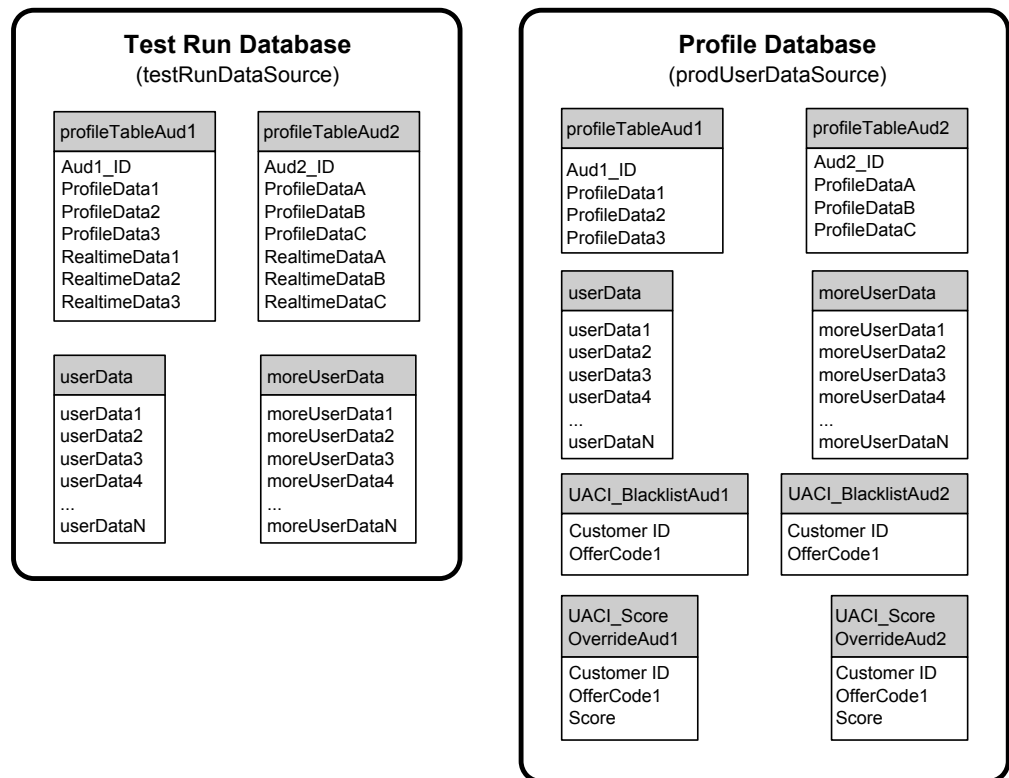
Test Run Database
(testRunDataSource)

profileTableAud1
Aud1_ID
ProfileData1
ProfileData2
ProfileData3
RealtimeData1
RealtimeData2
RealtimeData3

profileTableAud2
Aud2_ID
ProfileDataA
ProfileDataB
ProfileDataC
RealtimeDataA
RealtimeDataB
RealtimeDataC

userData
userData1
userData2
userData3
userData4
...
userDataN

moreUserData
moreUserData1
moreUserData2
moreUserData3
moreUserData4
...
moreUserDataN

Profile Database
(prodUserDataSource)

profileTableAud1
Aud1_ID
ProfileData1
ProfileData2
ProfileData3

profileTableAud2
Aud2_ID
ProfileDataA
ProfileDataB
ProfileDataC

userData
userData1
userData2
userData3
userData4
...
userDataN

moreUserData
moreUserData1
moreUserData2
moreUserData3
moreUserData4
...
moreUserDataN

UACI_BlacklistAud1
Customer ID
OfferCode1

UACI_BlacklistAud2
Customer ID
OfferCode1

UACI_Score OverrideAud1
Customer ID
OfferCode1
Score

UACI_Score OverrideAud2
Customer ID
OfferCode1
Score